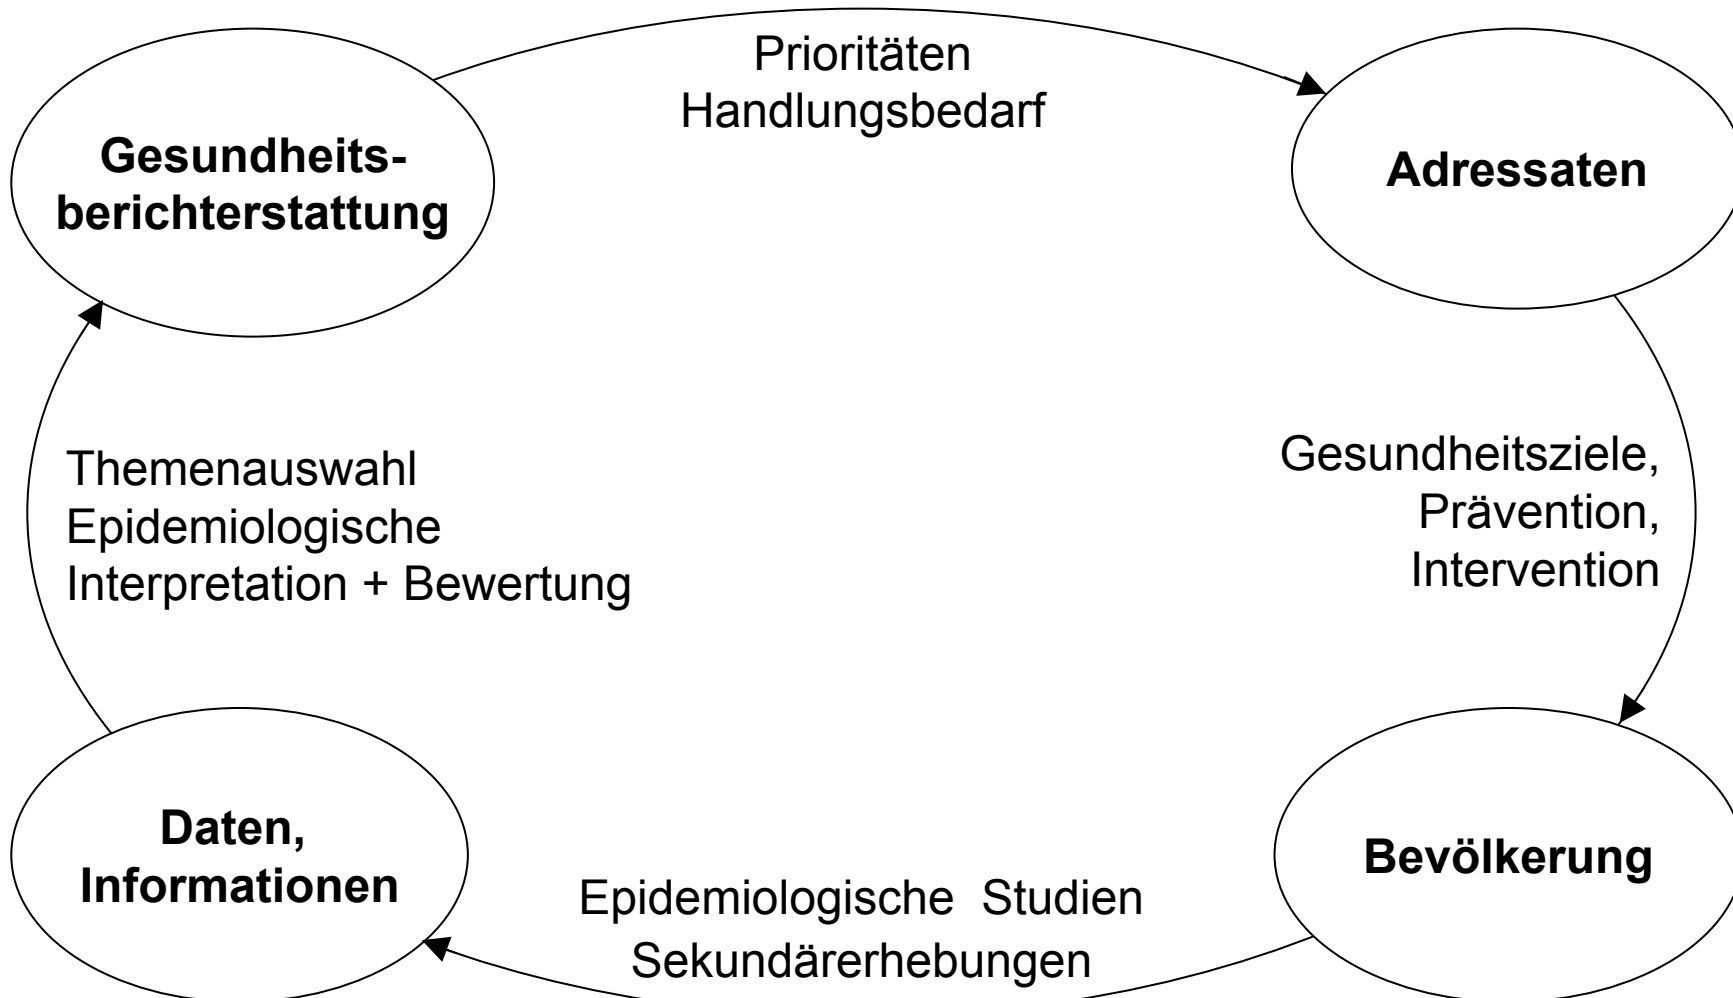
Gesundheitsberichterstattung

Prioritäten
Handlungsbedarf

Adressaten

Gesundheitsziele,
Prävention,
Intervention

Bevölkerung

Epidemiologische Studien
Sekundärerhebungen

Daten,
Informationen

Themenauswahl
Epidemiologische
Interpretation + Bewertung